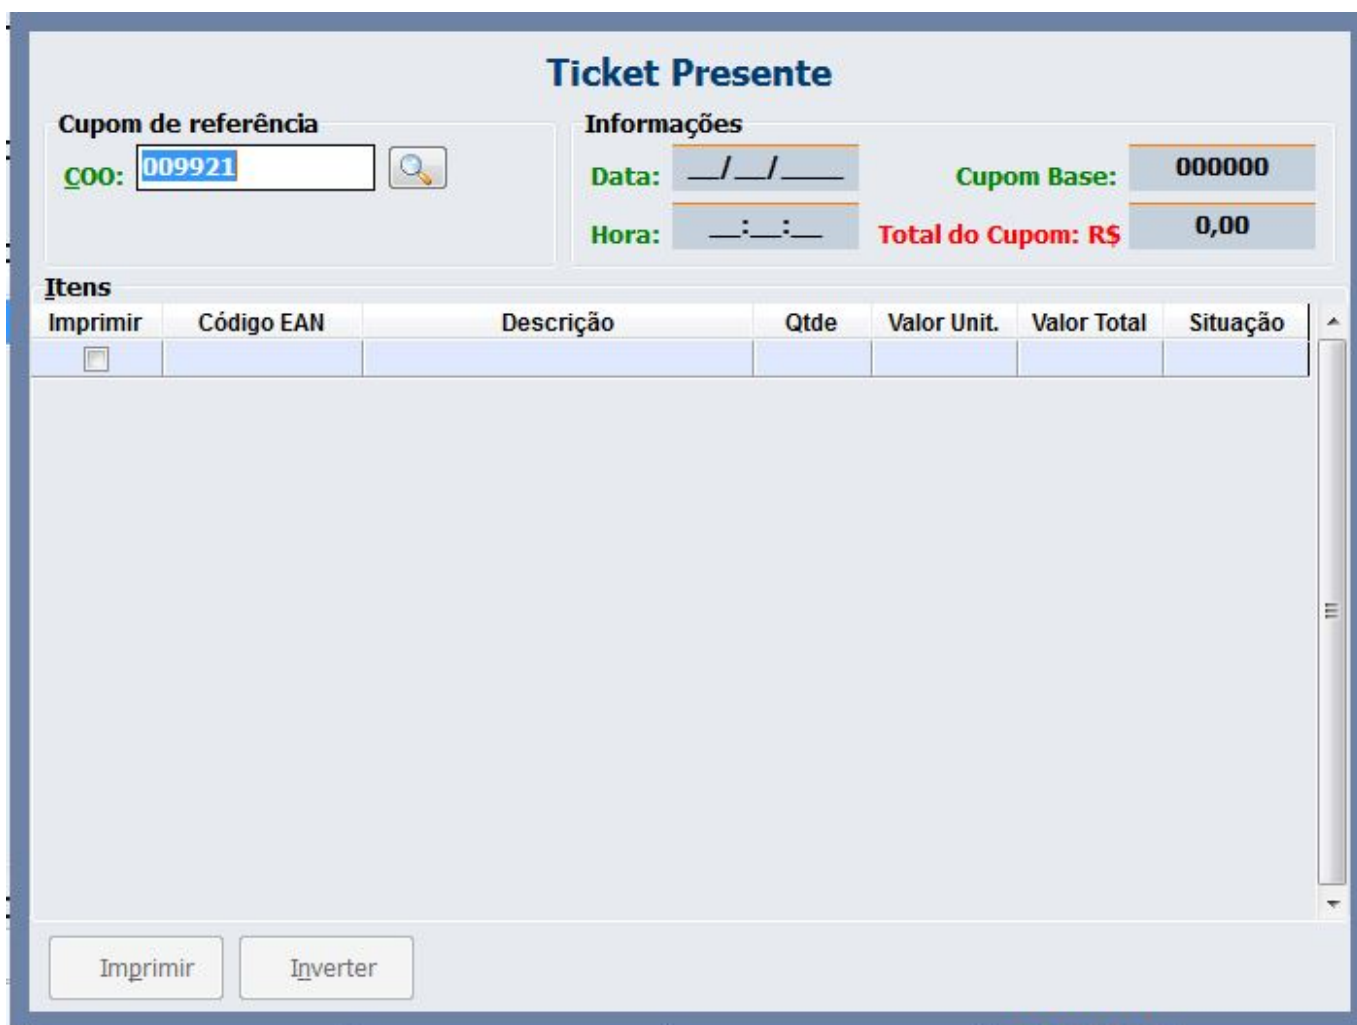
Ticket Presente

Cupom de referência

COO: 009921

Informações

Data: __/__/____

Hora: __:__:__

Cupom Base: 000000

Total do Cupom: R$ 0,00

Itens

| Imprimir | Código EAN | Descrição | Qtde | Valor Unit. | Valor Total | Situação |
|---|---|---|---|---|---|---|
| | | | | | | |

Imprimir

Inverter